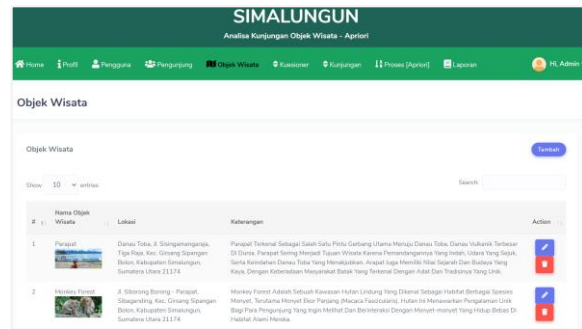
SIMALUNGUN

Analisa Kunjungan Objek Wisata - Apriori

Home Profil Pengguna Pengunjung Objek Wisata Kuesioner Kunjungan Proses [Apriori] Laporan Hi, Admin

Objek Wisata

Objek Wisata

Tambah

Show 10 entries

Search:

| # | Nama Objek Wisata | Lokasi | Keterangan | Action |
|---|---|---|---|---|
| 1 | Parapat | Danau Toba, Jl. Sisingamangaraja, Tiga Raja, Kec. Girsang Sipangan Bolon, Kabupaten Simalungun, Sumatera Utara 21174 | Parapat Terkenal Sebagai Salah Satu Pintu Gerbang Utama Menuju Danau Toba, Danau Vulkanik Terbesar Di Dunia. Parapat Sering Menjadi Tujuan Wisata Karena Pemandangannya Yang Indah, Udara Yang Sejuk, Serta Keindahan Danau Toba Yang Menakjubkan. Parapat Juga Memiliki Nilai Sejarah Dan Budaya Yang Kaya, Dengan Keberadaan Masyarakat Batak Yang Terkenal Dengan Adat Dan Tradisinya Yang Unik. | |
| 2 | Monkey Forest | Jl. Sibaroing Boning - Parapat, Sibaganding, Kec. Girsang Sipangan Bolon, Kabupaten Simalungun, Sumatera Utara 21174 | Monkey Forest Adalah Sebuah Kawasan Hutan Lindung Yang Dikenal Sebagai Habitat Berbagai Spesies Monyet, Terutama Monyet Ekor Panjang (Macaca Fascicularis). Hutan Ini Menawarkan Pengalaman Unik Bagi Para Pengunjung Yang Ingin Melihat Dan Berinteraksi Dengan Monyet-monyet Yang Hidup Bebas Di Habitat Alami Mereka. | |